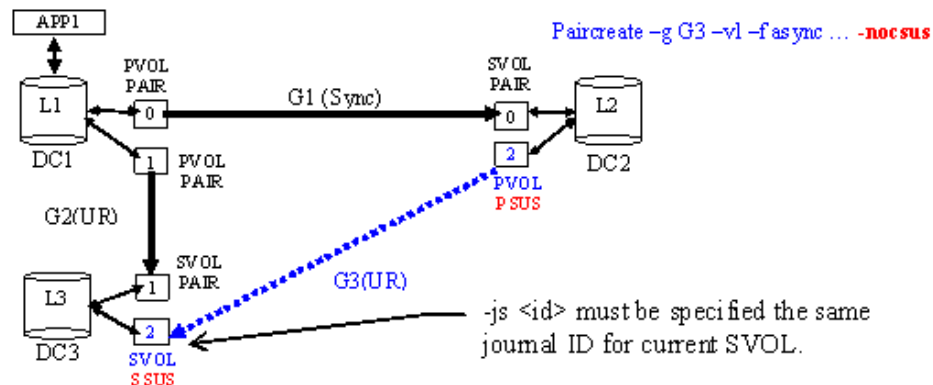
APP1

Paircreate –g G3 –vl –f async … -nocsus

PVOL PAIR

0

G1 (Sync)

SVOL PAIR

0

L1

DC1

L2

DC2

1

PVOL PAIR

2

PVOL PSUS

G2(UR)

SVOL PAIR

1

L3

DC3

2

SVOL SSUS

G3(UR)

-js <id> must be specified the same journal ID for current SVOL.